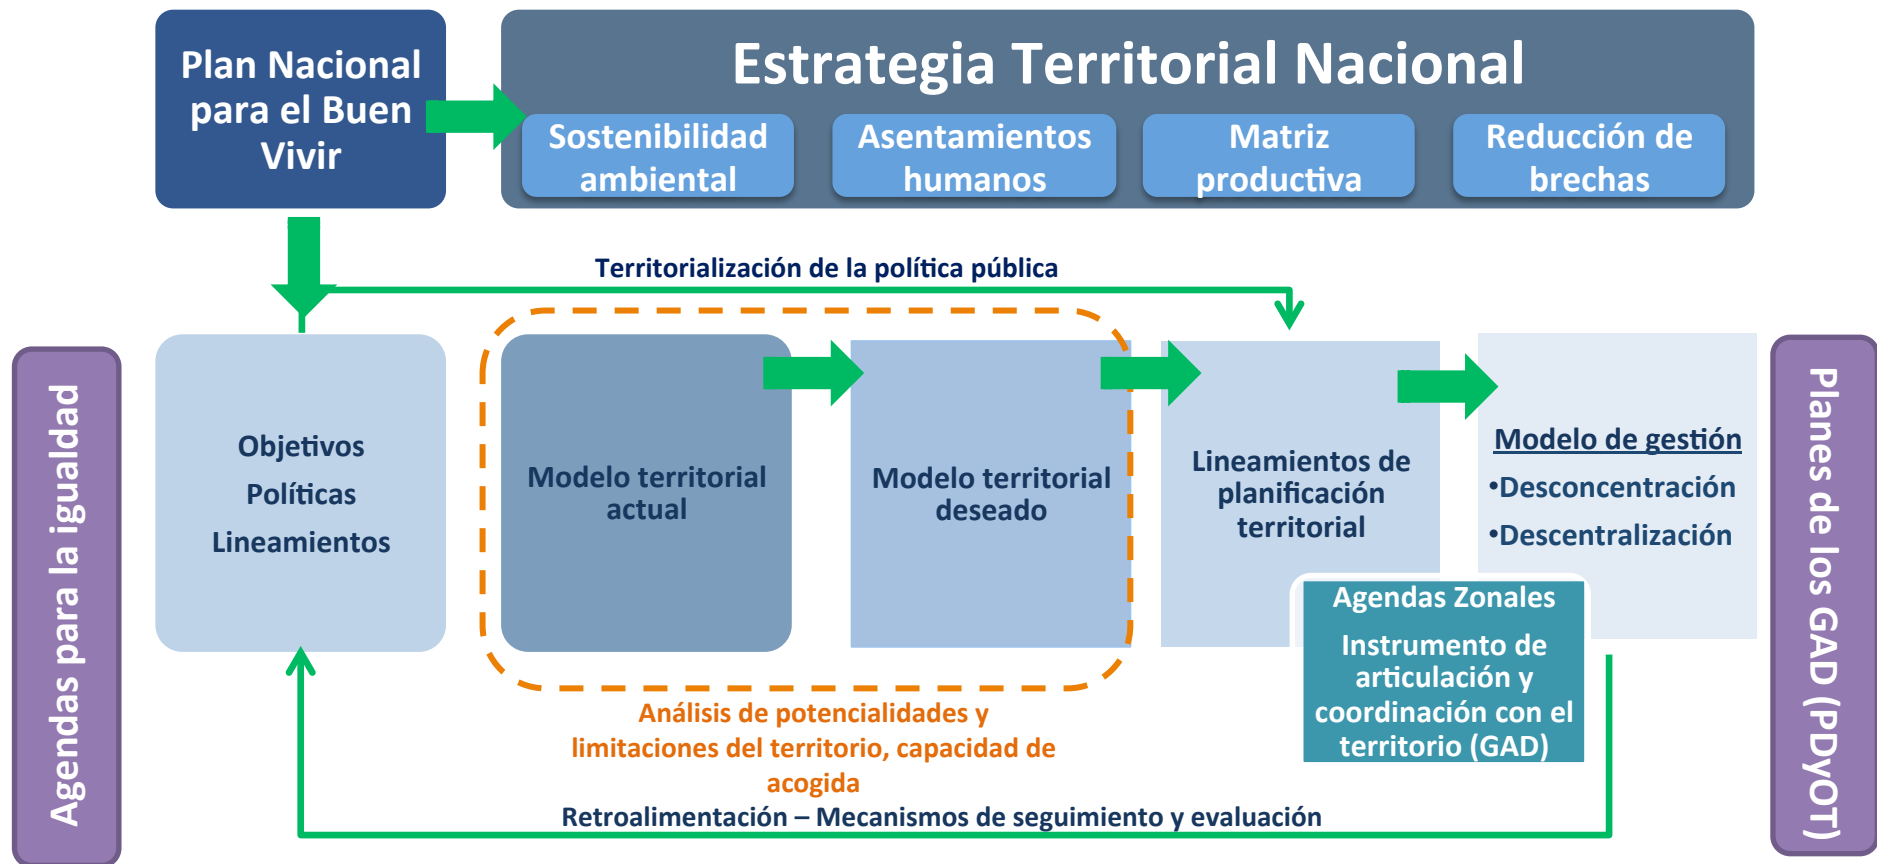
Plan Nacional para el Buen Vivir

Estrategia Territorial Nacional

Sostenibilidad ambiental

Asentamientos humanos

Matriz productiva

Reducción de brechas

Territorialización de la política pública

Agendas para la igualdad

Objetivos

Políticas

Lineamientos

Modelo territorial actual

Modelo territorial deseado

Lineamientos de planificación territorial

Modelo de gestión

•Desconcentración

•Descentralización

Agendas Zonales

Instrumento de articulación y coordinación con el territorio (GAD)

Planes de los GAD (PDyOT)

Análisis de potencialidades y limitaciones del territorio, capacidad de acogida

Retroalimentación – Mecanismos de seguimiento y evaluación